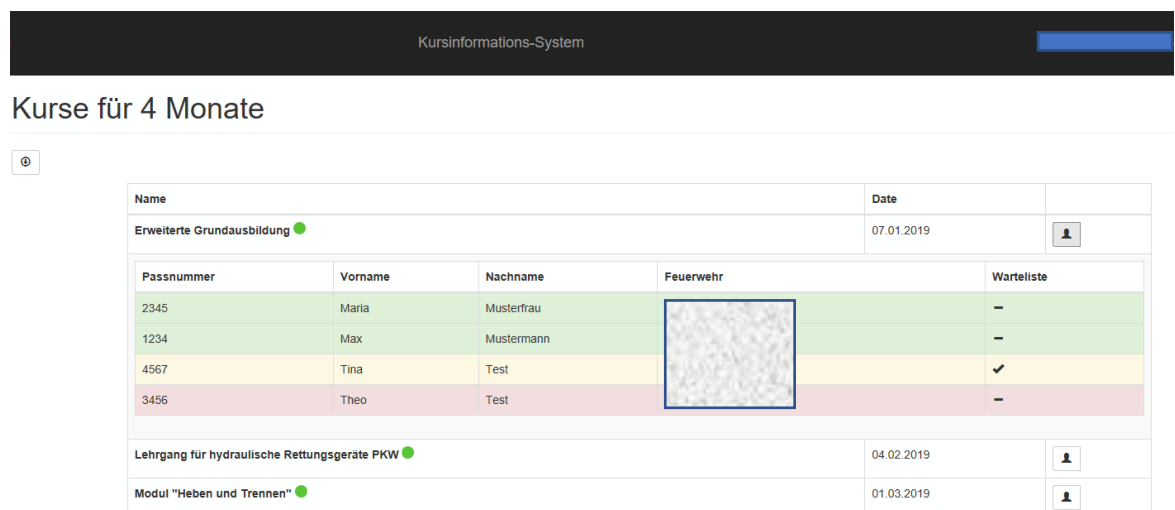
Kursinformations-System

Kurse für 4 Monate

| Name | Date |
|---|---|
| Erweiterte Grundausbildung | 07.01.2019 |

| Passnummer | Vorname | Nachname | Feuerwehr | Warteliste |
|---|---|---|---|---|
| 2345 | Maria | Musterfrau | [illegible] | – |
| 1234 | Max | Mustermann | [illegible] | – |
| 4567 | Tina | Test | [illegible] | ✔ |
| 3456 | Theo | Test | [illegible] | – |

| Name | Date |
|---|---|
| Lehrgang für hydraulische Rettungsgeräte PKW | 04.02.2019 |
| Modul "Heben und Trennen" | 01.03.2019 |